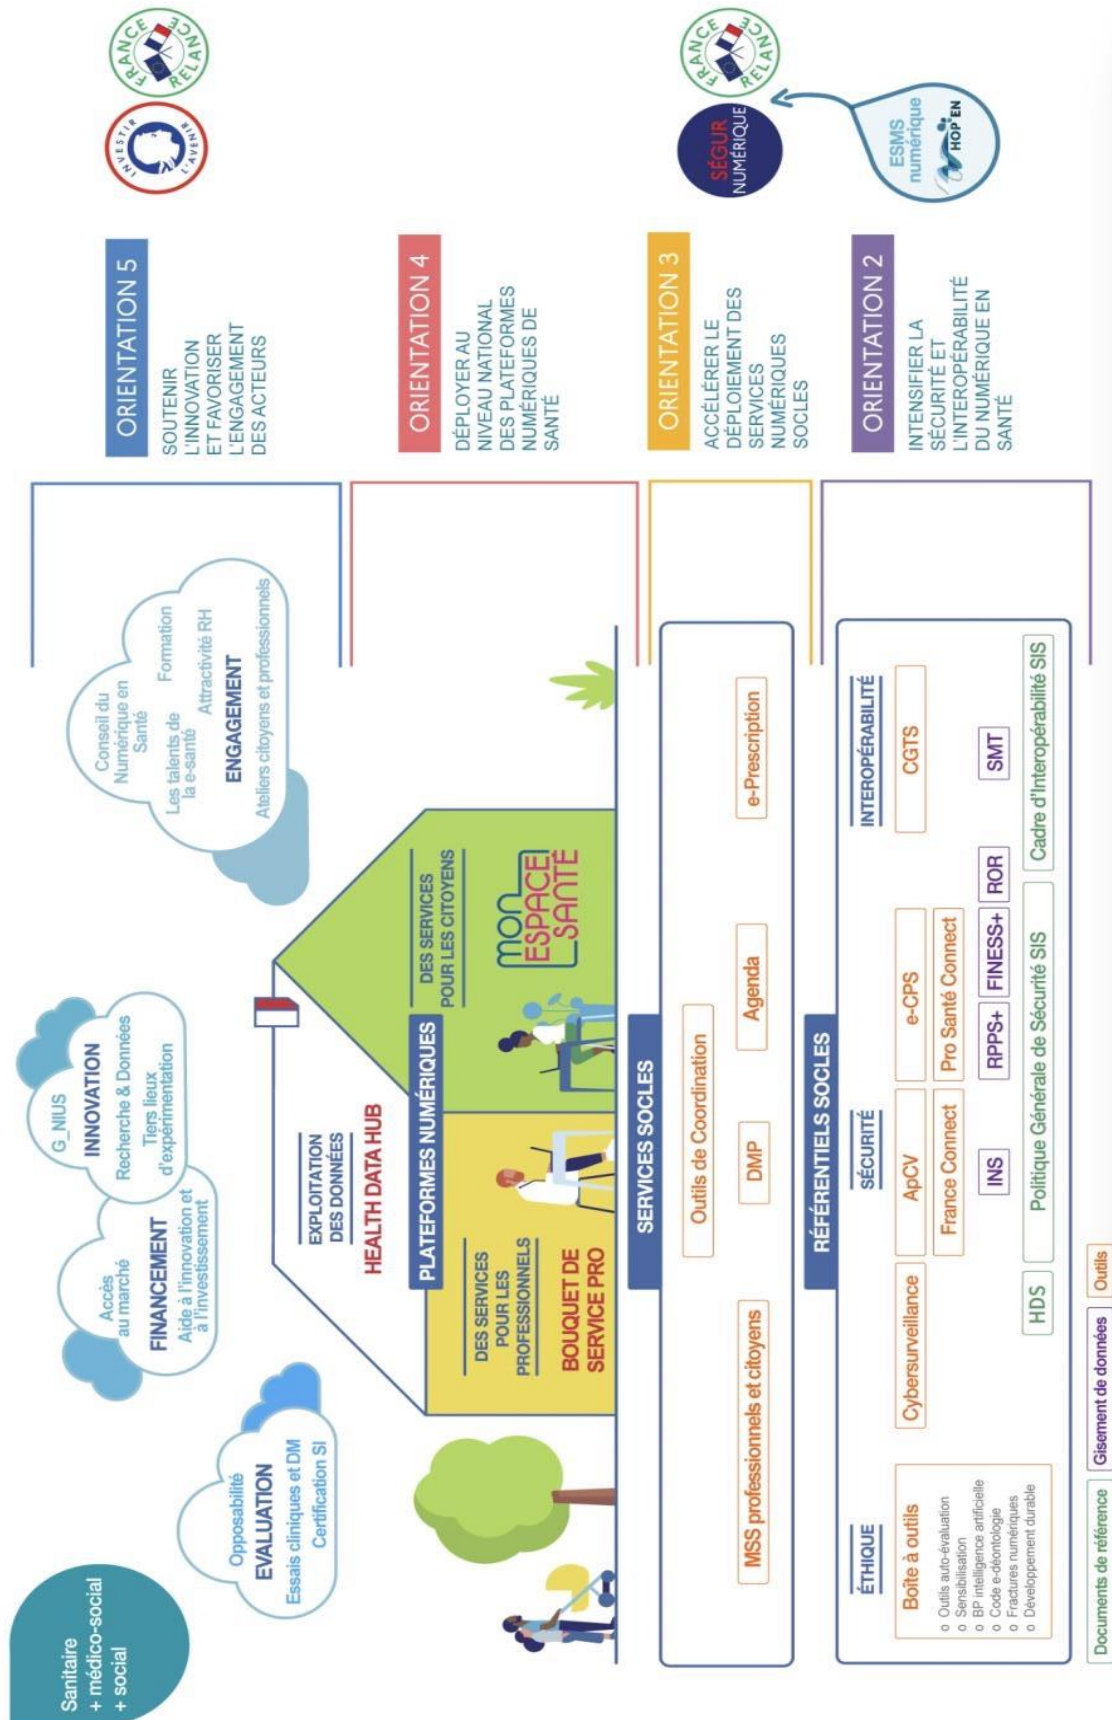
Sanitaire
+ médico-social
+ social

Opposabilité
EVALUATION
Essais cliniques et DM
Certification SI

Accès au marché
FINANCEMENT
Aide à l'innovation et à l'investissement

G_NIUS
INNOVATION
Recherche & Données
Tiers lieux d'expérimentation

Conseil du Numérique en Santé
Les talents de la e-santé
Formation
Attractivité RH
ENGAGEMENT
Ateliers citoyens et professionnels

EXPLOITATION DES DONNÉES
HEALTH DATA HUB

PLATEFORMES NUMÉRIQUES
DES SERVICES POUR LES PROFESSIONNELS
BOUQUET DE SERVICE PRO
DES SERVICES POUR LES CITOYENS
MON ESPACE SANTÉ

SERVICES SOCLES
MSS professionnels et citoyens
Outils de Coordination
DMP
Agenda
e-Prescription

RÉFÉRENTIELS SOCLES
ÉTHIQUE
Boîte à outils
o Outils auto-évaluation
o Sensibilisation
o BP intelligence artificielle
o Code e-déontologie
o Fractures numériques
o Développement durable
SÉCURITÉ
Cybersurveillance
ApCV
e-CPS
France Connect
Pro Santé Connect
HDS
INS
RPPS+
FINESS+
ROR
Politique Générale de Sécurité SIS
INTEROPÉRABILITÉ
CGTS
SMT
Cadre d'Interopérabilité SIS

Documents de référence
Gisement de données
Outils

ORIENTATION 5
SOUTENIR L'INNOVATION ET FAVORISER L'ENGAGEMENT DES ACTEURS

ORIENTATION 4
DÉPLOYER AU NIVEAU NATIONAL DES PLATEFORMES NUMÉRIQUES DE SANTÉ

ORIENTATION 3
ACCÉLÉRER LE DÉPLOIEMENT DES SERVICES NUMÉRIQUES SOCLES

ORIENTATION 2
INTENSIFIER LA SÉCURITÉ ET L'INTEROPÉRABILITÉ DU NUMÉRIQUE EN SANTÉ

INVESTIR L'AVENIR
FRANCE RELANCE
SÉGUR NUMÉRIQUE
ESMS numérique
HOP'EN
FRANCE RELANCE